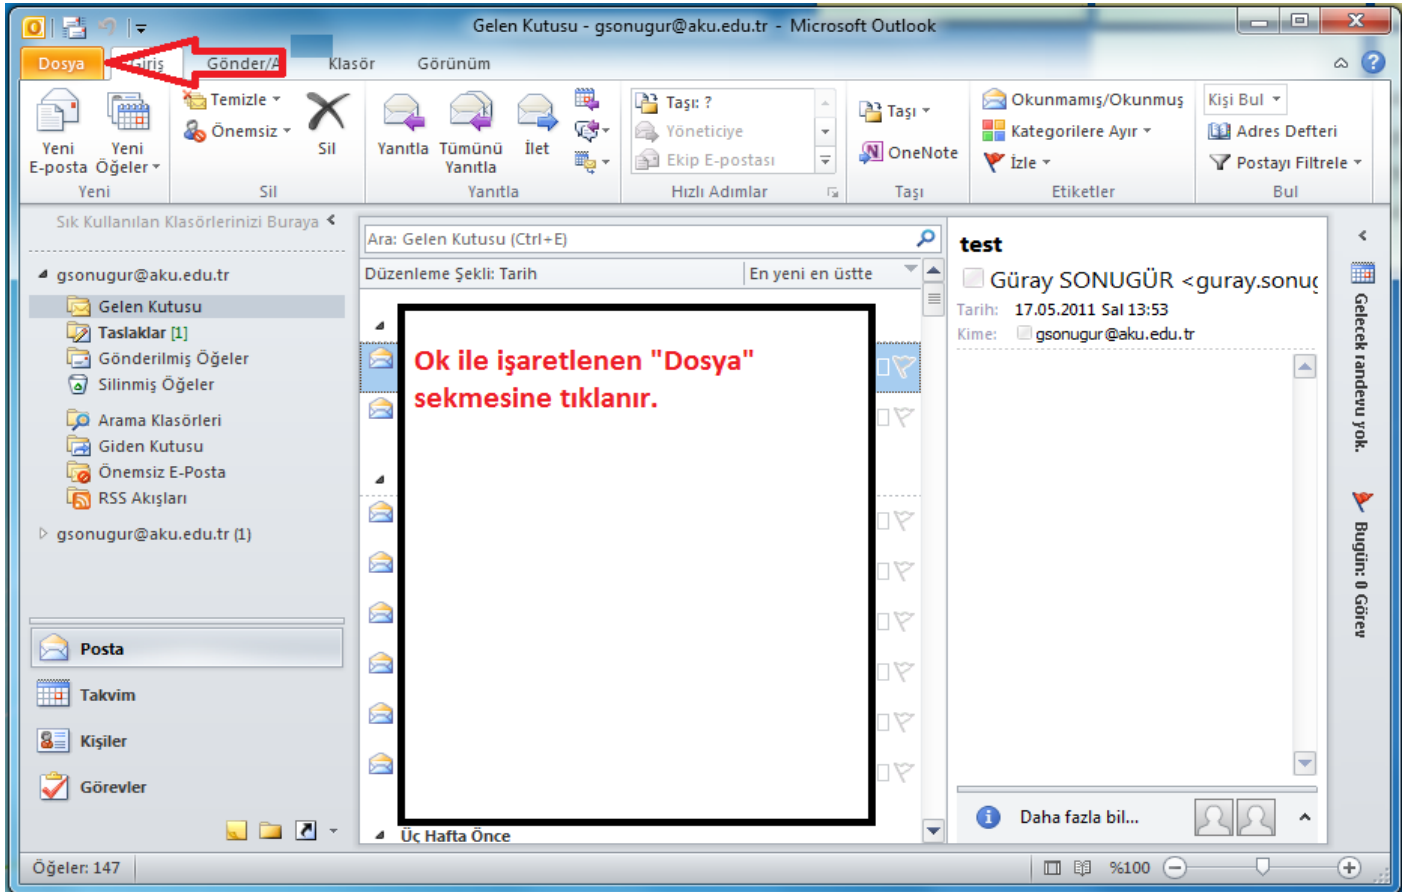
Gelen Kutusu - gsonugur@aku.edu.tr - Microsoft Outlook

Dosya Giriş Gönder/A Klasör Görünüm

Yeni E-posta Yeni Öğeler Yeni
Temizle Önemsiz Sil Sil
Yanıtla Tümünü Yanıtla İlet Yanıtla
Taşı: ? Yöneticiye Ekip E-postası Hızlı Adımlar
Taşı OneNote Taşı
Okunmamış/Okunmuş Kategorilere Ayır İzle Etiketler
Kişi Bul Adres Defteri Postayı Filtrele Bul

Sık Kullanılan Klasörlerinizi Buraya

gsonugur@aku.edu.tr
Gelen Kutusu
Taslaklar [1]
Gönderilmiş Öğeler
Silinmiş Öğeler
Arama Klasörleri
Giden Kutusu
Önemsiz E-Posta
RSS Akışları
gsonugur@aku.edu.tr (1)

Posta
Takvim
Kişiler
Görevler

Ara: Gelen Kutusu (Ctrl+E)
Düzenleme Şekli: Tarih En yeni en üstte

Ok ile işaretlenen "Dosya" sekmesine tıklanır.

Üç Hafta Önce

test
Güray SONUGÜR <guray.sonuç
Tarih: 17.05.2011 Sal 13:53
Kime: gsonugur@aku.edu.tr

Daha fazla bil...

Gelecek randevu yok.
Bugün: 0 Görev

Öğeler: 147 %100